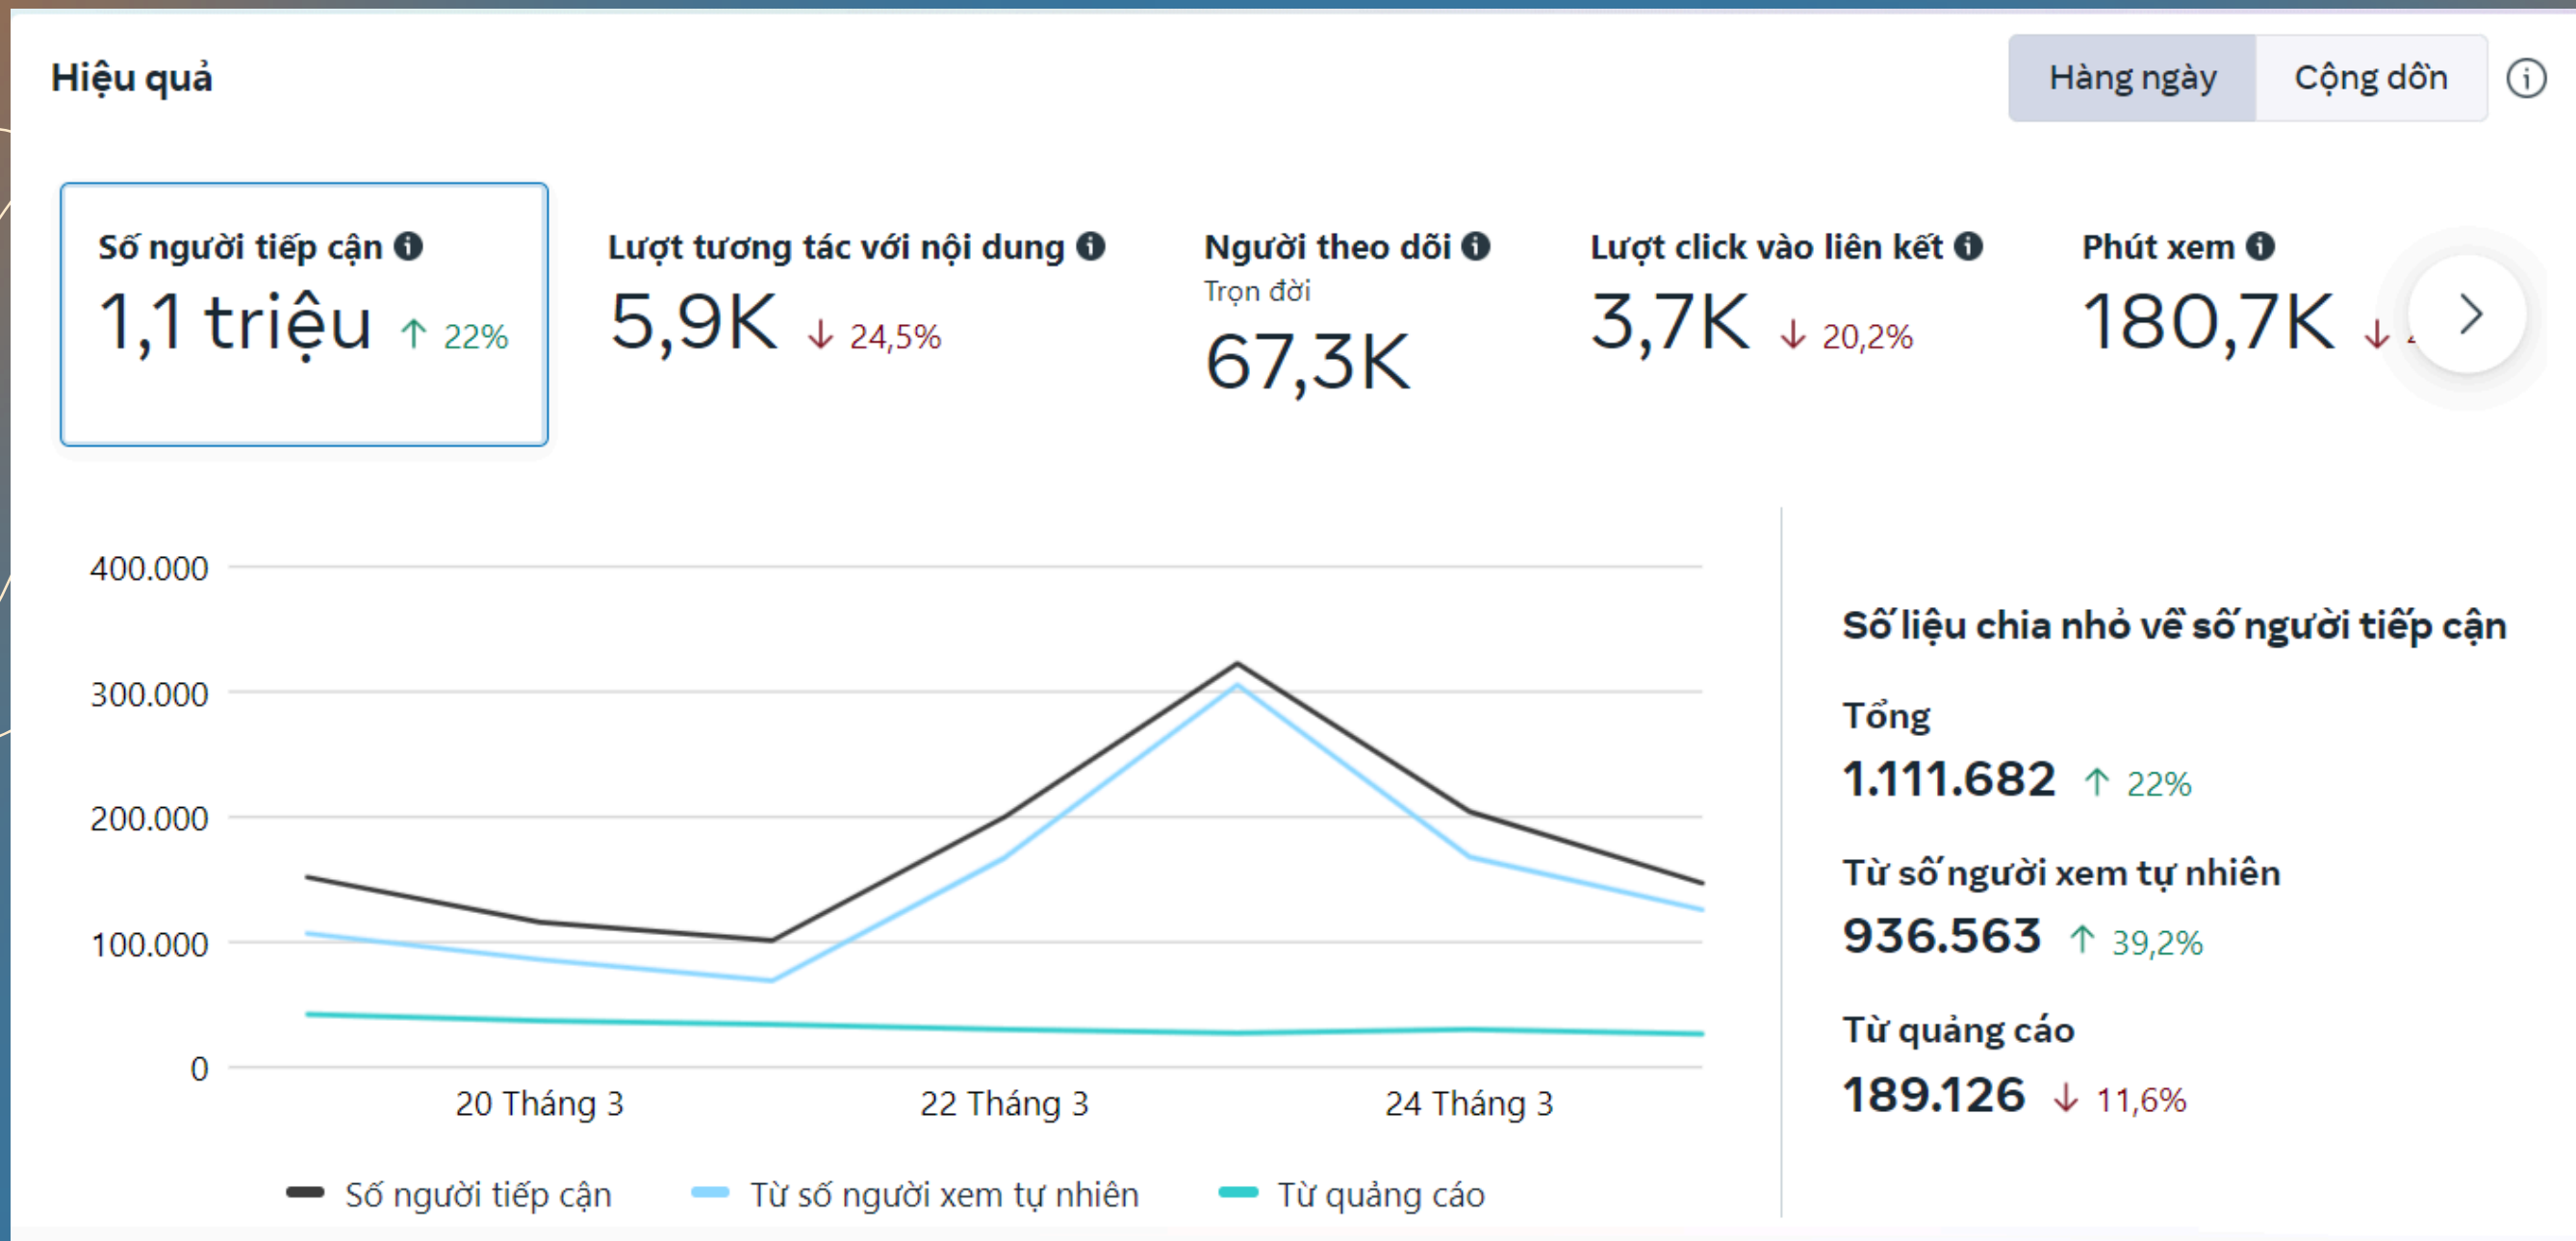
Hiệu quả

Hàng ngày Cộng dồn

Số người tiếp cận
1,1 triệu ↑ 22%

Lượt tương tác với nội dung
5,9K ↓ 24,5%

Người theo dõi
Trọn đời
67,3K

Lượt click vào liên kết
3,7K ↓ 20,2%

Phút xem
180,7K ↓ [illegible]

400.000
300.000
200.000
100.000
0

20 Tháng 3
22 Tháng 3
24 Tháng 3

Số người tiếp cận
Từ số người xem tự nhiên
Từ quảng cáo

Số liệu chia nhỏ về số người tiếp cận

Tổng
1.111.682 ↑ 22%

Từ số người xem tự nhiên
936.563 ↑ 39,2%

Từ quảng cáo
189.126 ↓ 11,6%